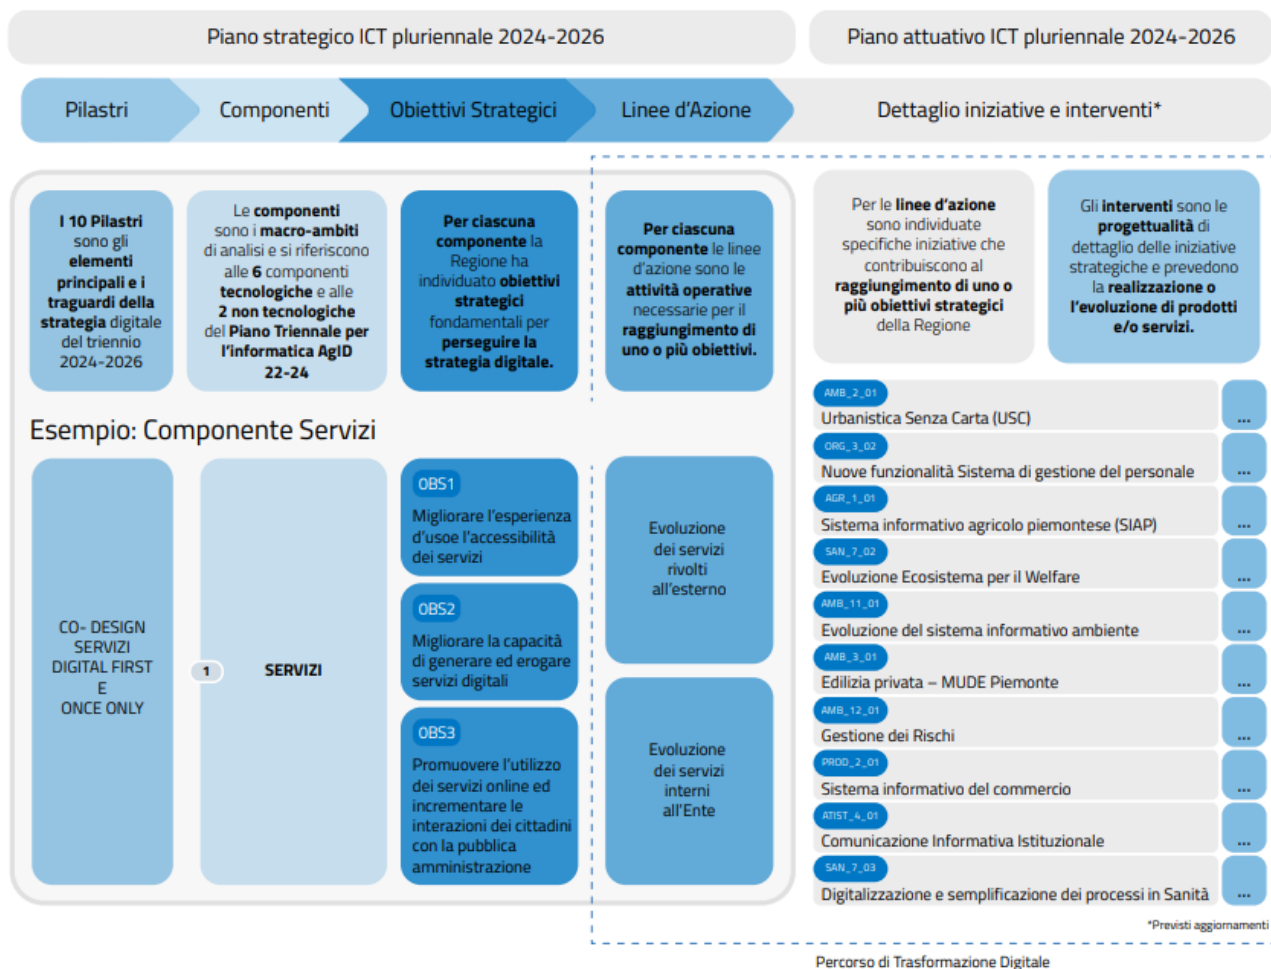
Piano strategico ICT pluriennale 2024-2026

Piano attuativo ICT pluriennale 2024-2026

Pilastri

Componenti

Obiettivi Strategici

Linee d'Azione

Dettaglio iniziative e interventi*

I 10 Pilastri sono gli elementi principali e i traguardi della strategia digitale del triennio 2024-2026

Le componenti sono i macro-ambiti di analisi e si riferiscono alle 6 componenti tecnologiche e alle 2 non tecnologiche del Piano Triennale per l'informatica AgID 22-24

Per ciascuna componente la Regione ha individuato obiettivi strategici fondamentali per perseguire la strategia digitale.

Per ciascuna componente le linee d'azione sono le attività operative necessarie per il raggiungimento di uno o più obiettivi.

Per le linee d'azione sono individuate specifiche iniziative che contribuiscono al raggiungimento di uno o più obiettivi strategici della Regione

Gli interventi sono le progettualità di dettaglio delle iniziative strategiche e prevedono la realizzazione o l'evoluzione di prodotti e/o servizi.

Esempio: Componente Servizi

CO- DESIGN SERVIZI DIGITAL FIRST E ONCE ONLY

1

SERVIZI

OBS1
Migliorare l'esperienza d'uso e l'accessibilità dei servizi

OBS2
Migliorare la capacità di generare ed erogare servizi digitali

OBS3
Promuovere l'utilizzo dei servizi online ed incrementare le interazioni dei cittadini con la pubblica amministrazione

Evoluzione dei servizi rivolti all'esterno

Evoluzione dei servizi interni all'Ente

AMB_2_01
Urbanistica Senza Carta (USC) ...

ORG_3_02
Nuove funzionalità Sistema di gestione del personale ...

AGR_1_01
Sistema informativo agricolo piemontese (SIAP) ...

SAN_7_02
Evoluzione Ecosistema per il Welfare ...

AMB_11_01
Evoluzione del sistema informativo ambiente ...

AMB_3_01
Edilizia privata – MUDE Piemonte ...

AMB_12_01
Gestione dei Rischi ...

PROD_2_01
Sistema informativo del commercio ...

ATIST_4_01
Comunicazione Informativa Istituzionale ...

SAN_7_03
Digitalizzazione e semplificazione dei processi in Sanità ...

*Previsti aggiornamenti

Percorso di Trasformazione Digitale